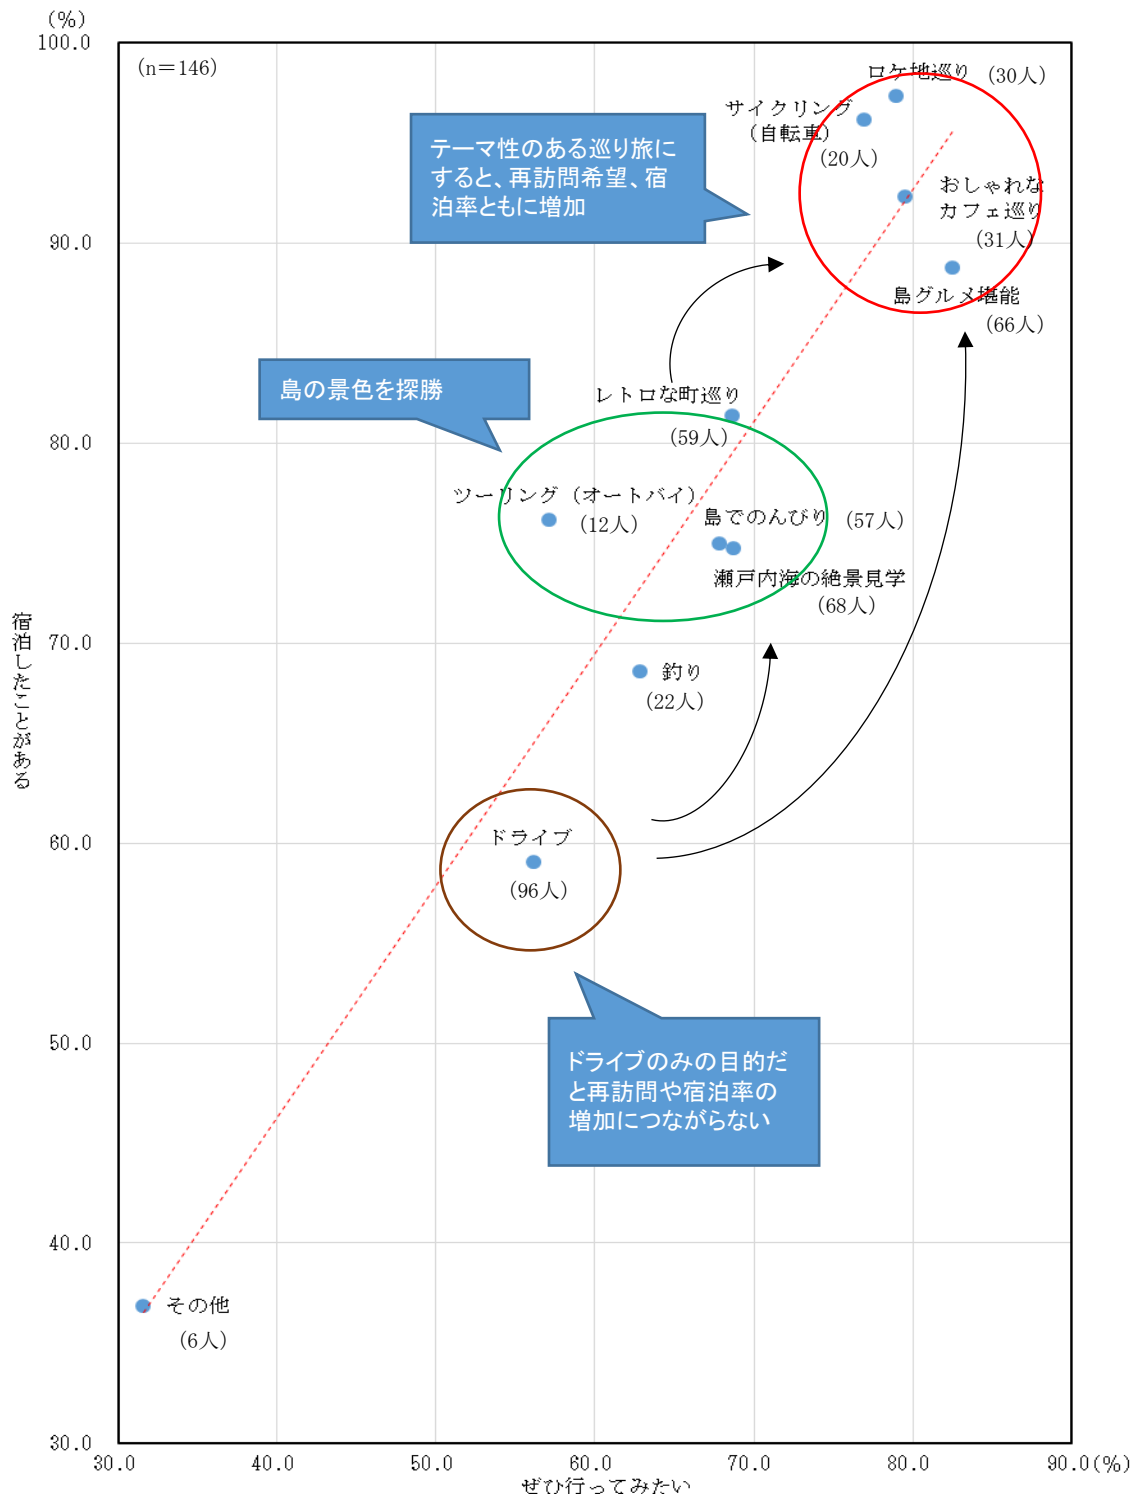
(%)
100.0
(n=146)
ロケ地巡り (30人)
サイクリング
(自転車)
(20人)
テーマ性のある巡り旅にすると、再訪問希望、宿泊率ともに増加
おしゃれな
カフェ巡り
(31人)
90.0
島グルメ堪能
(66人)
島の景色を探勝
レトロな町巡り
(59人)
80.0
ツーリング (オートバイ)
(12人)
島でのんびり (57人)
瀬戸内海の絶景見学
(68人)
70.0
釣り
(22人)
宿泊したことがある
60.0
ドライブ
(96人)
50.0
ドライブのみの目的だと再訪問や宿泊率の増加につながらない
40.0
その他
(6人)
30.0
30.0
40.0
50.0
60.0
70.0
80.0
90.0(%)
ぜひ行ってみたい